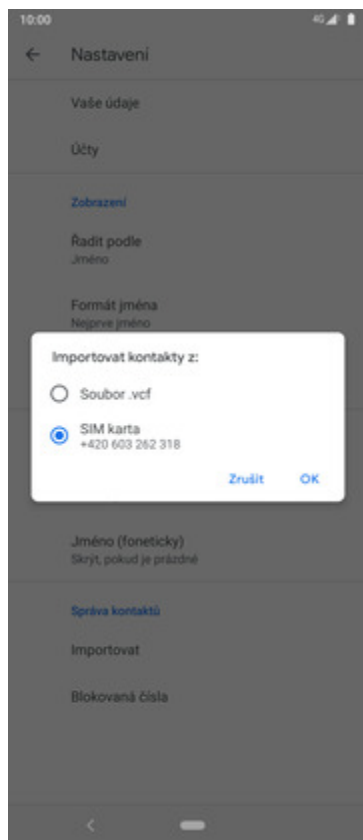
10:00

4G

←

Nastavení

Vaše údaje

Účty

Zobrazení

Řadit podle
Jméno

Formát jména
Nejprve jméno

Importovat kontakty z:

Soubor .vcf

SIM karta
+420 603 262 318

Zrušit

OK

Jméno (foneticky)
Skrýt, pokud je prázdné

Správa kontaktů

Importovat

Blokovaná čísla